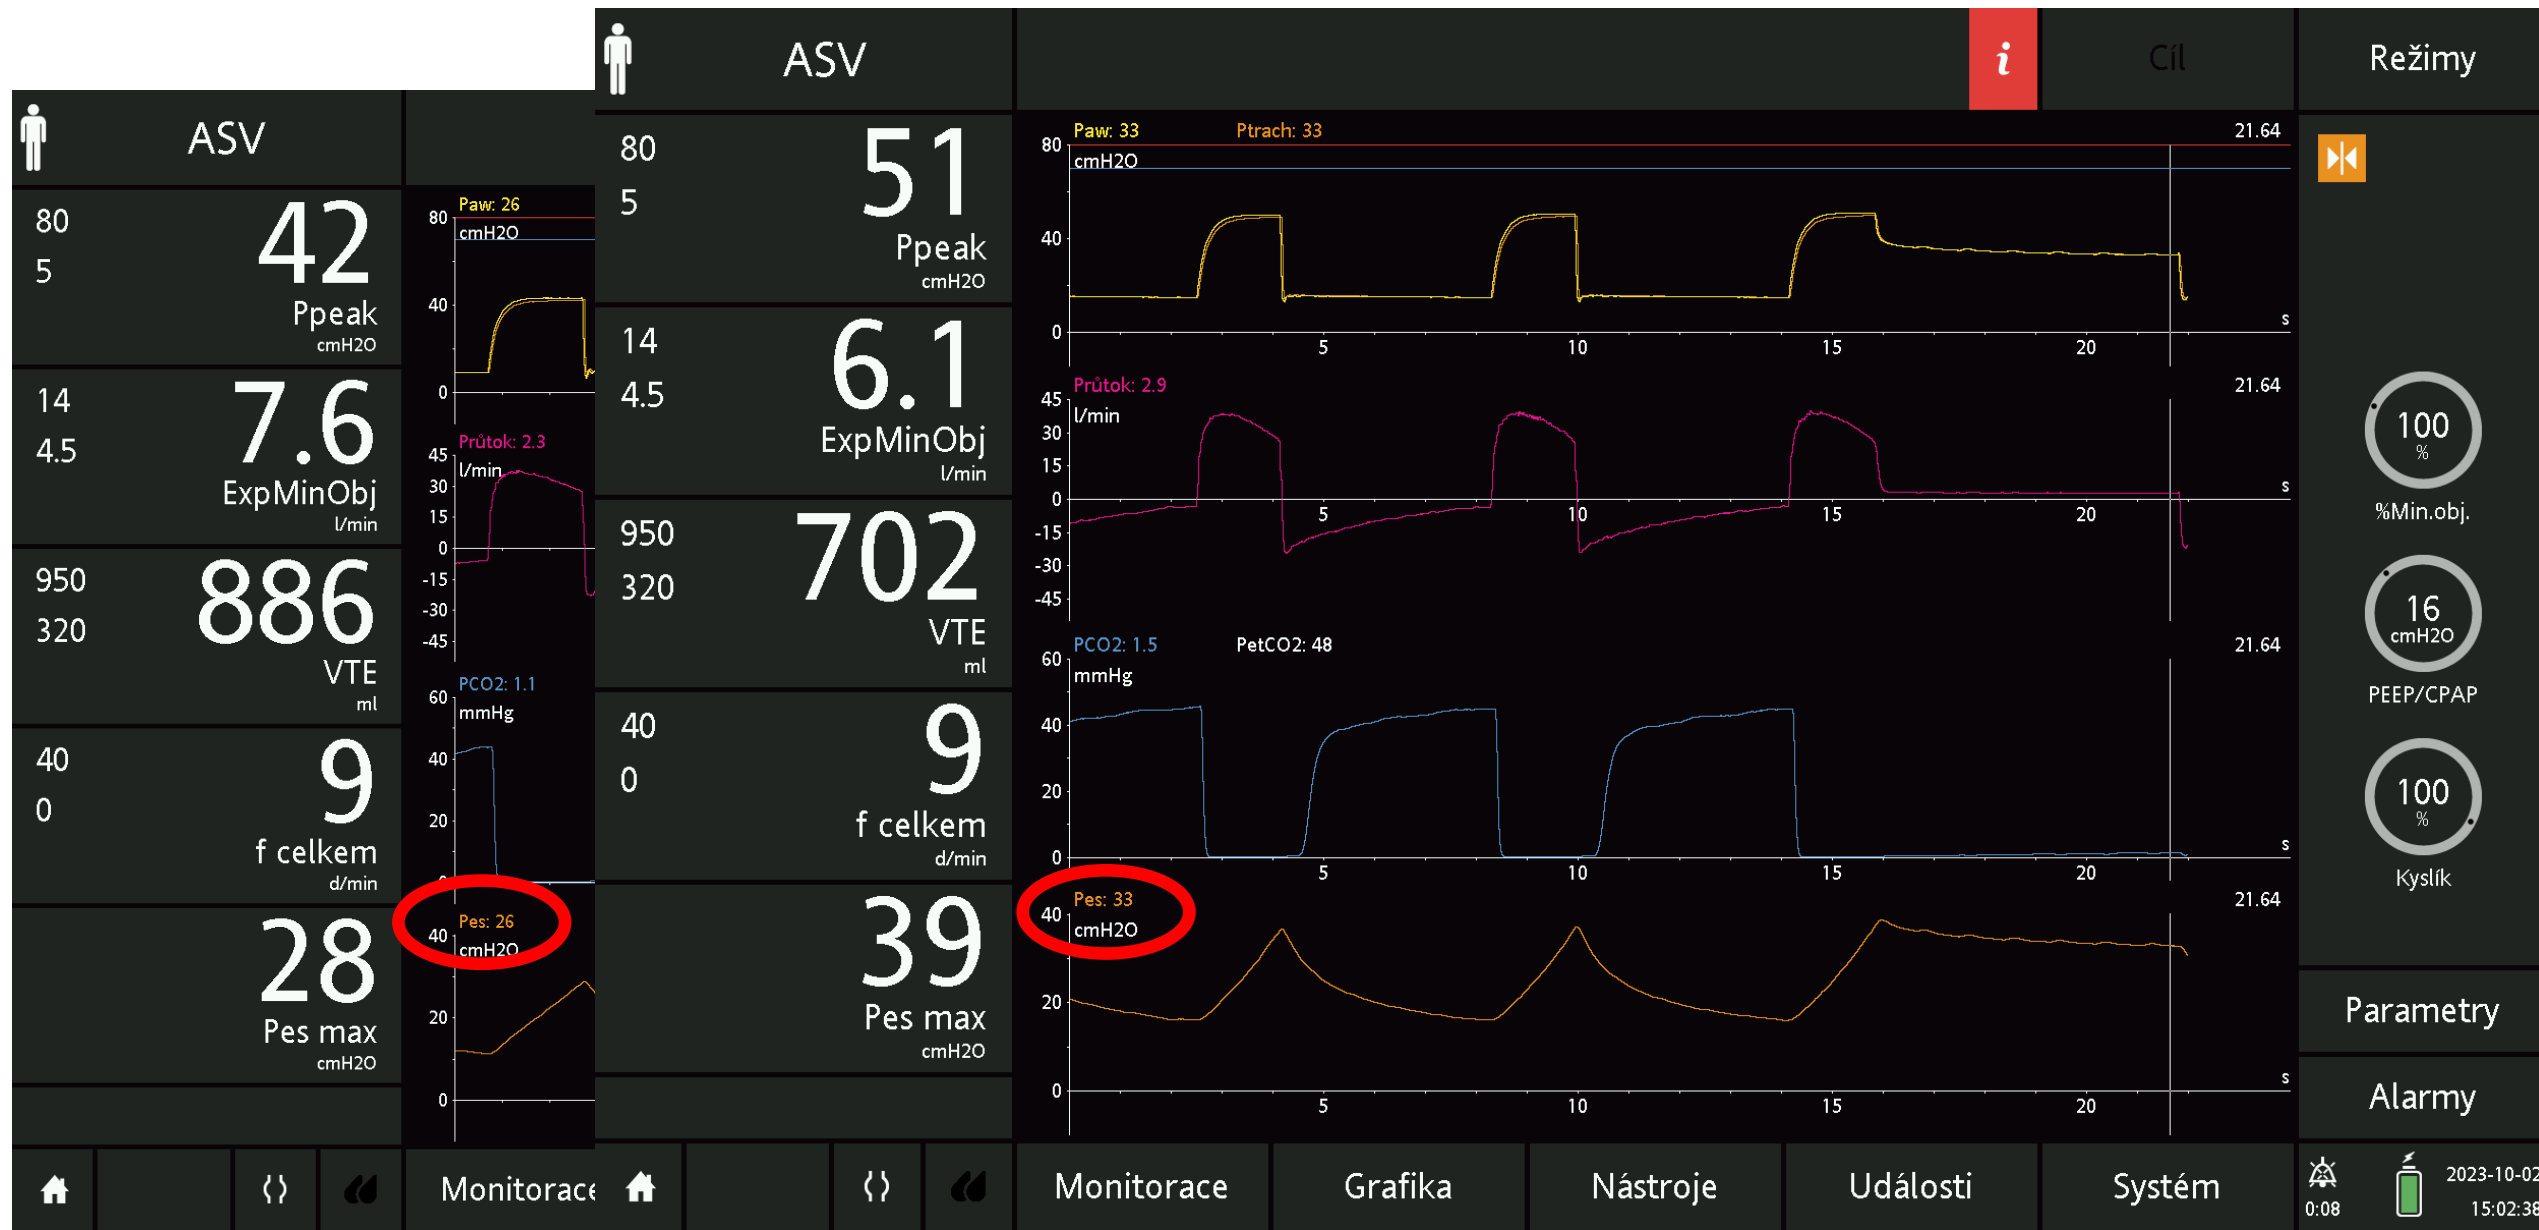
ASV

80
5
42
Ppeak
cmH2O

14
4.5
7.6
ExpMinObj
l/min

950
320
886
VTE
ml

40
0
9
f celkem
d/min

28
Pes max
cmH2O

Paw: 26
80
cmH2O
40
0

Průtok: 2.3
45
l/min
30
15
0
-15
-30
-45

PCO2: 1.1
60
mmHg
40
20

Pes: 26
40
cmH2O
20
0

Monitorace

ASV

i

Cíl

Režimy

80
5
51
Ppeak
cmH2O

14
4.5
6.1
ExpMinObj
l/min

950
320
702
VTE
ml

40
0
9
f celkem
d/min

39
Pes max
cmH2O

Paw: 33
Ptrach: 33
21.64
80
cmH2O
40
0
5
10
15
20
s

Průtok: 2.9
21.64
45
l/min
30
15
0
-15
-30
-45
5
10
15
20
s

PCO2: 1.5
PetCO2: 48
21.64
60
mmHg
40
20
0
5
10
15
20
s

Pes: 33
21.64
40
cmH2O
20
0
5
10
15
20
s

100
%
%Min.obj.

16
cmH2O
PEEP/CPAP

100
%
Kyslík

Parametry

Alarmy

Monitorace
Grafika
Nástroje
Události
Systém

0:08
2023-10-02
15:02:38